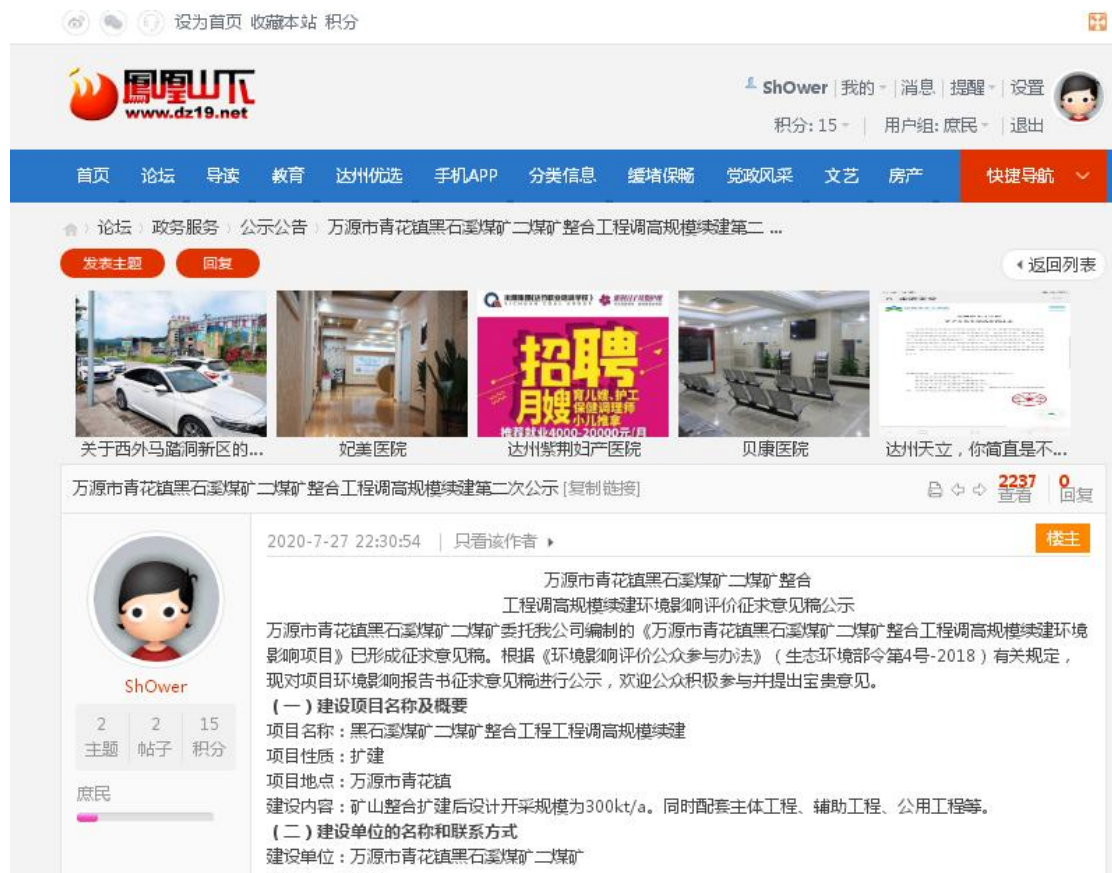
设为首页 收藏本站 积分

鳳凰山下
www.dz19.net

ShOwer | 我的 | 消息 | 提醒 | 设置
积分: 15 | 用户组: 庶民 | 退出

首页 论坛 导读 教育 达州优选 手机APP 分类信息 缓堵保畅 党政风采 文艺 房产 快捷导航

论坛 › 政务服务 › 公示公告 › 万源市青花镇黑石溪煤矿二煤矿整合工程调高规模续建第二 ...

发表主题 回复 ‹返回列表

招聘 月嫂 育儿嫂、护工 保健调理师 小儿推拿 推荐就业4000-20000元/月

关于西外马踏洞新区的... 妃美医院 达州紫荆妇产医院 贝康医院 达州天立，你简直是不...

万源市青花镇黑石溪煤矿二煤矿整合工程调高规模续建第二次公示 [复制链接] 2237 查看 0 回复

2020-7-27 22:30:54 | 只看该作者 ▸ 楼主

ShOwer
2 主题 2 帖子 15 积分
庶民

万源市青花镇黑石溪煤矿二煤矿整合
工程调高规模续建环境影响评价征求意见稿公示

万源市青花镇黑石溪煤矿二煤矿委托我公司编制的《万源市青花镇黑石溪煤矿二煤矿整合工程调高规模续建环境影响项目》已形成征求意见稿。根据《环境影响评价公众参与办法》（生态环境部令第4号-2018）有关规定，现对项目环境影响报告书征求意见稿进行公示，欢迎公众积极参与并提出宝贵意见。
（一）建设项目名称及概要
项目名称：黑石溪煤矿二煤矿整合工程工程调高规模续建
项目性质：扩建
项目地点：万源市青花镇
建设内容：矿山整合扩建后设计开采规模为300kt/a。同时配套主体工程、辅助工程、公用工程等。
（二）建设单位的名称和联系方式
建设单位：万源市青花镇黑石溪煤矿二煤矿